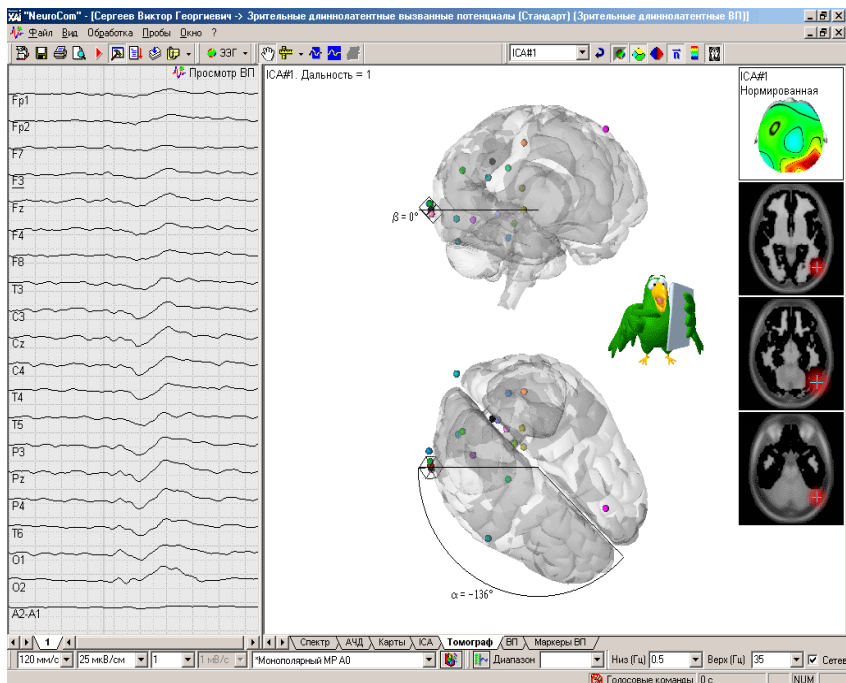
"NeuroCom" - [Сергеев Виктор Георгиевич -> Зрительные длиннолатентные вызванные потенциалы (Стандарт) [Зрительные длиннолатентные ВП]]

Файл Вид Обработка Пробы Окно ?

ЭЭГ

ICA#1

Просмотр ВП

Fp1
Fp2
F7
F3
Fz
F4
F8
T3
C3
Cz
C4
T4
T5
P3
Pz
P4
T6
O1
O2
A2-A1

ICA#1. Дальность = 1

$\beta = 0°$

$\alpha = -136°$

ICA#1
Нормированная

1

Спектр АЧД Карты ICA Томограф ВП Маркеры ВП

120 мм/с 25 мкВ/см 1 1 мВ/с "Монополярный МР А0" Диапазон Низ (Гц) 0.5 Верх (Гц) 35 Сетев

Голосовые команды 0 с NUM